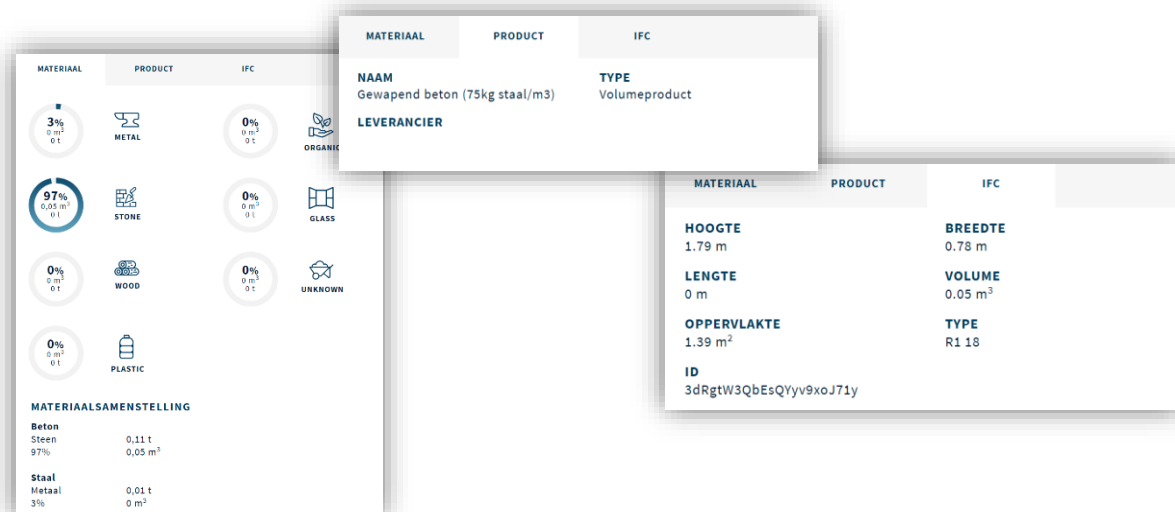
MATERIAAL PRODUCT IFC

3%
0 m$^3$
0 t
METAL

0%
0 m$^3$
0 t
ORGANIC

97%
0,05 m$^3$
0 t
STONE

0%
0 m$^3$
0 t
GLASS

0%
0 m$^3$
0 t
WOOD

0%
0 m$^3$
0 t
UNKNOWN

0%
0 m$^3$
0 t
PLASTIC

MATERIAALSAMENSTELLING

Beton
Steen 0,11 t
97% 0,05 m$^3$

Staal
Metaal 0,01 t
3% 0 m$^3$

MATERIAAL PRODUCT IFC

NAAM
Gewapend beton (75kg staal/m3)

TYPE
Volumeproduct

LEVERANCIER

MATERIAAL PRODUCT IFC

HOOGTE
1.79 m

BREEDTE
0.78 m

LENGTE
0 m

VOLUME
0.05 m$^3$

OPPERVLAKTE
1.39 m$^2$

TYPE
R1 18

ID
3dRgtW3QbEsQYyv9xoJ71y